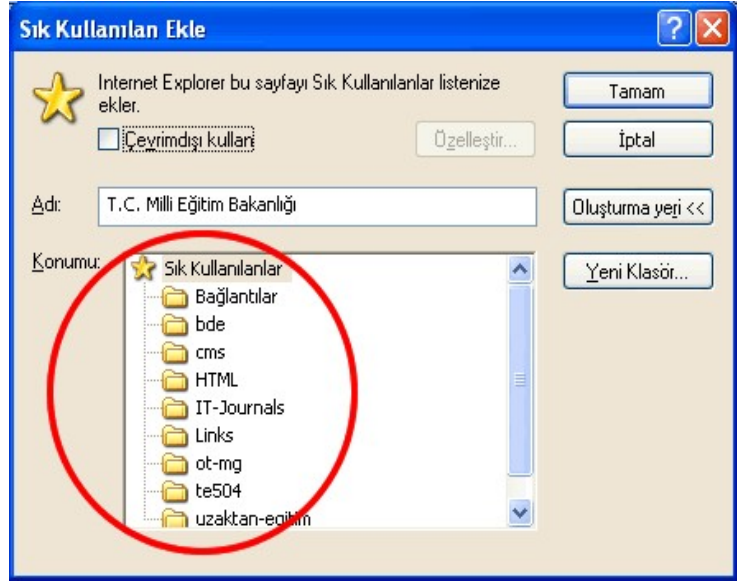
Sık Kullanılan Ekle

Internet Explorer bu sayfayı Sık Kullanılanlar listenize ekler.

Çevrimdışı kullan

Özelleştir...

Tamam

İptal

Adı: T.C. Milli Eğitim Bakanlığı

Oluşturma yeri <<

Konumu:

Yeni Klasör...

Sık Kullanılanlar
Bağlantılar
bde
cms
HTML
IT-Journals
Links
ot-mg
te504
uzaktan-eğitim